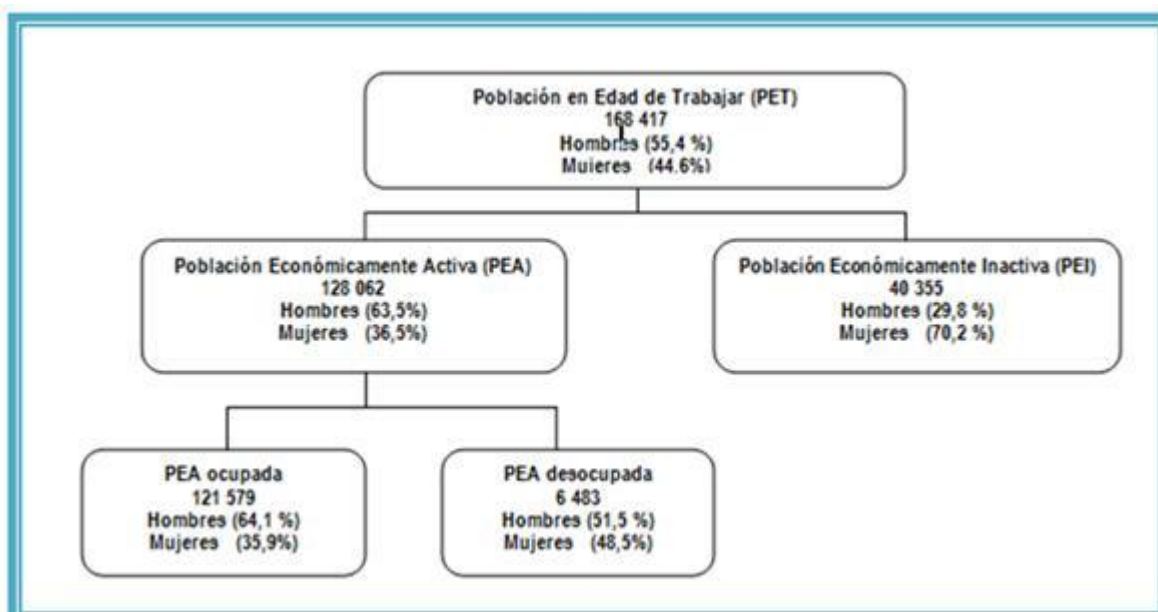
Población en Edad de Trabajar (PET)
168 417
Hombres (55,4 %)
Mujeres (44.6%)

Población Económicamente Activa (PEA)
128 062
Hombres (63,5%)
Mujeres (36,5%)

Población Económicamente Inactiva (PEI)
40 355
Hombres (29,8 %)
Mujeres (70,2 %)

PEA ocupada
121 579
Hombres (64,1 %)
Mujeres (35,9%)

PEA desocupada
6 483
Hombres (51,5 %)
Mujeres (48,5%)